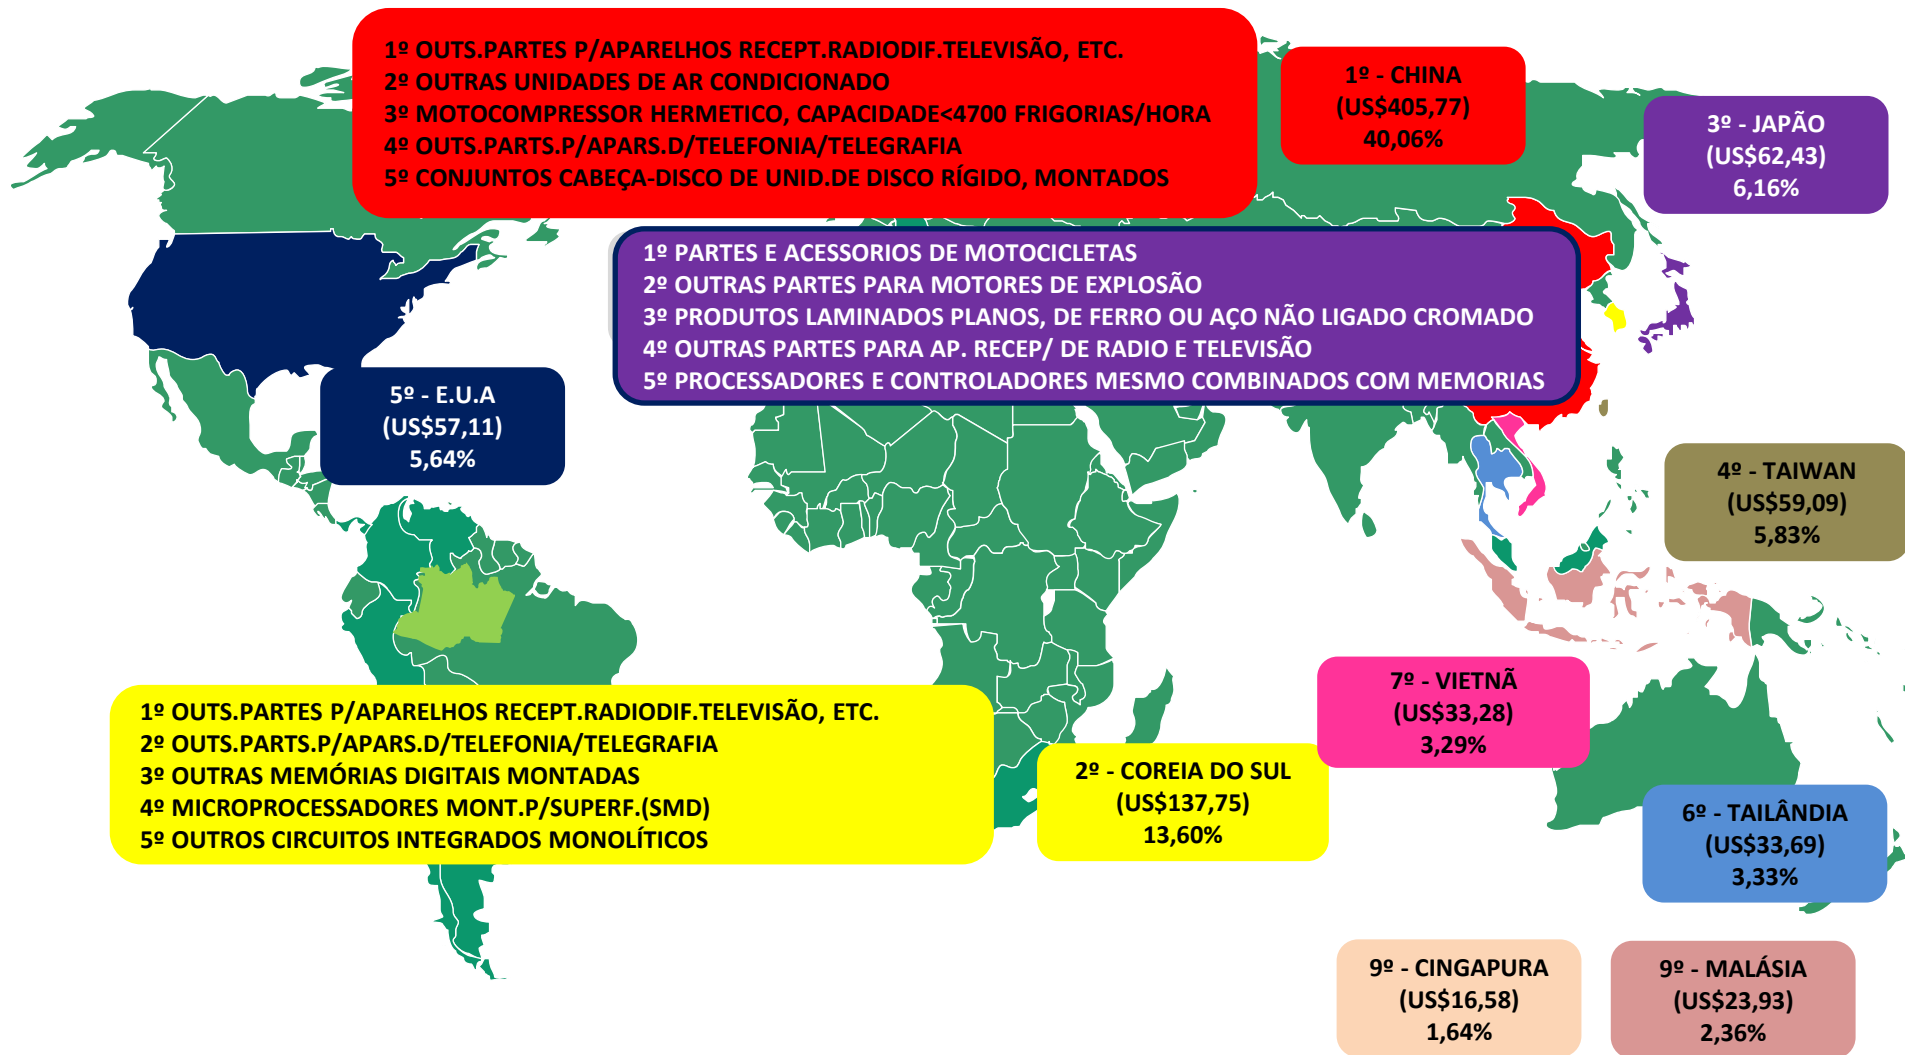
1º OUTS.PARTES P/APARELHOS RECEPT.RADIODIF.TELEVISÃO, ETC.
2º OUTRAS UNIDADES DE AR CONDICIONADO
3º MOTOCOMPRESSOR HERMETICO, CAPACIDADE<4700 FRIGORIAS/HORA
4º OUTS.PARTS.P/APARS.D/TELEFONIA/TELEGRAFIA
5º CONJUNTOS CABEÇA-DISCO DE UNID.DE DISCO RÍGIDO, MONTADOS

1º - CHINA
(US$405,77)
40,06%

3º - JAPÃO
(US$62,43)
6,16%

1º PARTES E ACESSORIOS DE MOTOCICLETAS
2º OUTRAS PARTES PARA MOTORES DE EXPLOSÃO
3º PRODUTOS LAMINADOS PLANOS, DE FERRO OU AÇO NÃO LIGADO CROMADO
4º OUTRAS PARTES PARA AP. RECEP/ DE RADIO E TELEVISÃO
5º PROCESSADORES E CONTROLADORES MESMO COMBINADOS COM MEMORIAS

5º - E.U.A
(US$57,11)
5,64%

4º - TAIWAN
(US$59,09)
5,83%

1º OUTS.PARTES P/APARELHOS RECEPT.RADIODIF.TELEVISÃO, ETC.
2º OUTS.PARTS.P/APARS.D/TELEFONIA/TELEGRAFIA
3º OUTRAS MEMÓRIAS DIGITAIS MONTADAS
4º MICROPROCESSADORES MONT.P/SUPERF.(SMD)
5º OUTROS CIRCUITOS INTEGRADOS MONOLÍTICOS

7º - VIETNÃ
(US$33,28)
3,29%

2º - COREIA DO SUL
(US$137,75)
13,60%

6º - TAILÂNDIA
(US$33,69)
3,33%

9º - CINGAPURA
(US$16,58)
1,64%

9º - MALÁSIA
(US$23,93)
2,36%